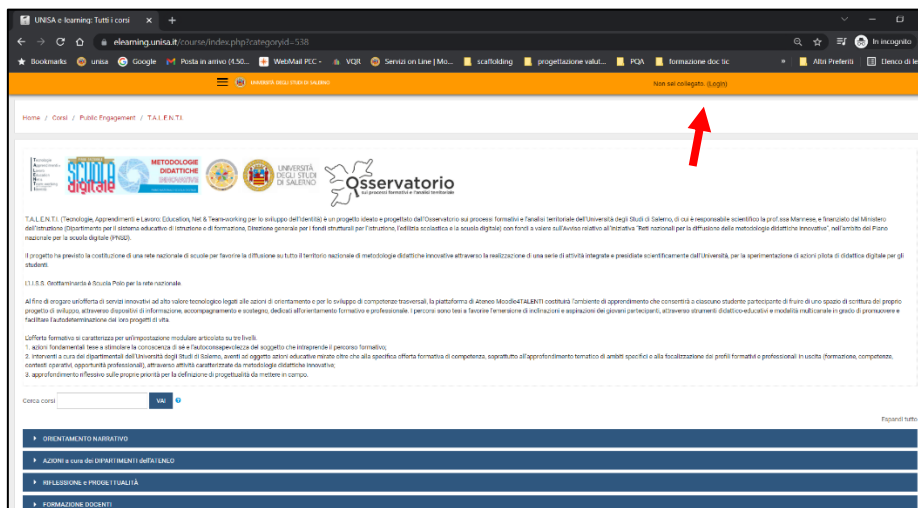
UNISA e learning: Tutti i corsi ×  +

elearning.unisa.it/course/index.php?categoryid=538

In incognito

Bookmarks  unisa  Google  Posta in arrivo (4.50...  WebMail PEC -  VQR  Servizi on Line | Mo...  scaffolding  progettazione valut...  PQA  formazione doc tic  Altri Preferiti  Elenco di le

UNIVERSITÀ DEGLI STUDI DI SALERNO

Non sei collegato. (Login)

Home / Corsi / Public Engagement / T.A.L.E.N.T.I.

Tecnologie Apprendimento Lavoro Education Net Team-working Identità

SCUOLA digitale

METODOLOGIE DIDATTICHE INNOVATIVE

UNIVERSITÀ DEGLI STUDI DI SALERNO

Osservatorio sui processi formativi e l'analisi territoriale

T.A.L.E.N.T.I. (Tecnologie, Apprendimento e Lavoro: Education, Net & Team-working per lo sviluppo dell'Identità) è un progetto ideato e progettato dall'Osservatorio sui processi formativi e l'analisi territoriale dell'Università degli Studi di Salerno, di cui è responsabile scientifico la prof.ssa Mannese, e finanziato dal Ministero dell'Istruzione (Dipartimento per il sistema educativo di istruzione e di formazione, Direzione generale per i fondi strutturali per l'istruzione, l'edilizia scolastica e la scuola digitale) con fondi a valere sull'Avviso relativo all'iniziativa "Reti nazionali per la diffusione delle metodologie didattiche innovative", nell'ambito del Piano nazionale per la scuola digitale (PNSD).

Il progetto ha previsto la costituzione di una rete nazionale di scuole per favorire la diffusione su tutto il territorio nazionale di metodologie didattiche innovative attraverso la realizzazione di una serie di attività integrate e presidiate scientificamente dall'Università, per la sperimentazione di azioni pilota di didattica digitale per gli studenti.

L'I.I.S.S. Grottaminarda è Scuola Polo per la rete nazionale.

Al fine di erogare un'offerta di servizi innovativi ad alto valore tecnologico legati alle azioni di orientamento e per lo sviluppo di competenze trasversali, la piattaforma di Ateneo Moodle4TALENTI costituirà l'ambiente di apprendimento che consentirà a ciascuno studente partecipante di fruire di uno spazio di scrittura del proprio progetto di sviluppo, attraverso dispositivi di informazione, accompagnamento e sostegno, dedicati all'orientamento formativo e professionale. I percorsi sono tesi a favorire l'emersione di inclinazioni e aspirazioni dei giovani partecipanti, attraverso strumenti didattico-educativi e modalità multicanale in grado di promuovere e facilitare l'autodeterminazione dei loro progetti di vita.

L'offerta formativa si caratterizza per un'impostazione modulare articolata su tre livelli:
1. azioni fondamentali tese a stimolare la conoscenza di sé e l'autoconsapevolezza del soggetto che intraprende il percorso formativo;
2. interventi a cura dei dipartimenti dell'Università degli Studi di Salerno, aventi ad oggetto azioni educative mirate oltre che alla specifica offerta formativa di competenza, soprattutto all'approfondimento tematico di ambiti specifici e alla focalizzazione dei profili formativi e professionali in uscita (formazione, competenze, contesti operativi, opportunità professionali), attraverso attività caratterizzate da metodologie didattiche innovative;
3. approfondimento riflessivo sulle proprie priorità per la definizione di progettualità da mettere in campo.

Cerca corsi  Vai

Espandi tutto

ORIENTAMENTO NARRATIVO

AZIONI a cura dei DIPARTIMENTI dell'ATENEO

RIFLESSIONE e PROGETTUALITÀ

FORMAZIONE DOCENTI